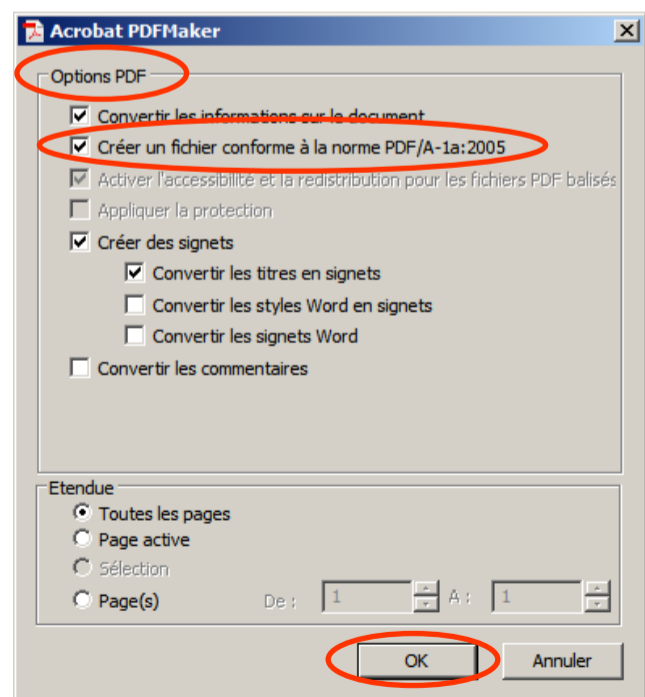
Acrobat PDFMaker

Options PDF

Convertir les informations sur le document

Créer un fichier conforme à la norme PDF/A-1a:2005

Activer l'accessibilité et la redistribution pour les fichiers PDF balisés

Appliquer la protection

Créer des signets

Convertir les titres en signets

Convertir les styles Word en signets

Convertir les signets Word

Convertir les commentaires

Etendue

Toutes les pages

Page active

Sélection

Page(s)

De : 1

A : 1

OK

Annuler